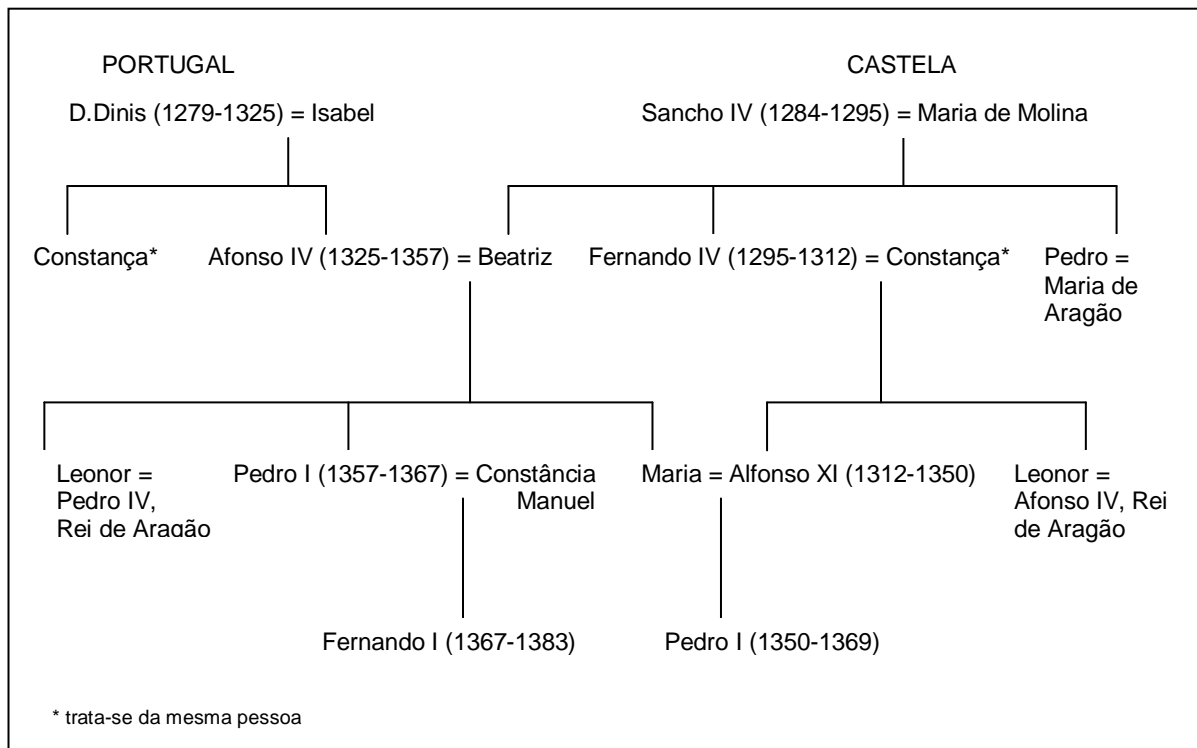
PORTUGAL

CASTELA

D.Dinis (1279-1325) = Isabel

Sancho IV (1284-1295) = Maria de Molina

Constança*

Afonso IV (1325-1357) = Beatriz

Fernando IV (1295-1312) = Constança*

Pedro = Maria de Aragão

Leonor = Pedro IV, Rei de Aragão

Pedro I (1357-1367) = Constância Manuel

Maria = Alfonso XI (1312-1350)

Leonor = Afonso IV, Rei de Aragão

Fernando I (1367-1383)

Pedro I (1350-1369)

* trata-se da mesma pessoa